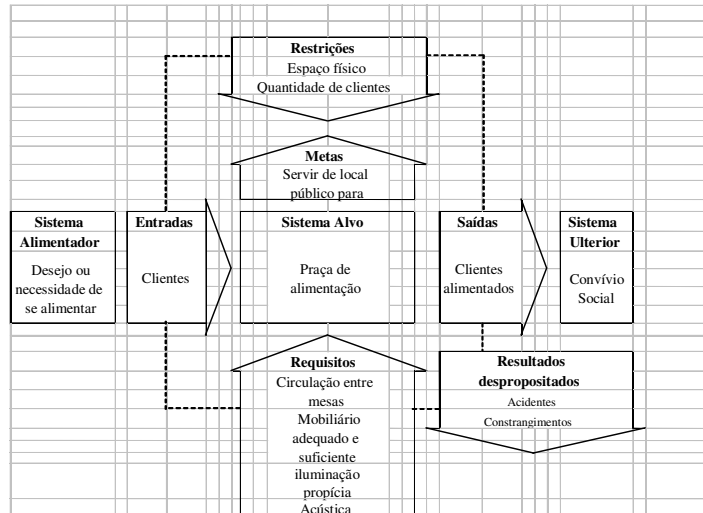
Restrições
Espaço físico
Quantidade de clientes

Metas
Servir de local público para

Sistema Alimentador
Desejo ou necessidade de se alimentar

Entradas
Clientes

Sistema Alvo
Praça de alimentação

Saídas
Clientes alimentados

Sistema Ulterior
Convívio Social

Requisitos
Circulação entre mesas
Mobiliário adequado e suficiente
iluminação propícia
Acústica

Resultados despropositados
Acidentes
Constrangimentos